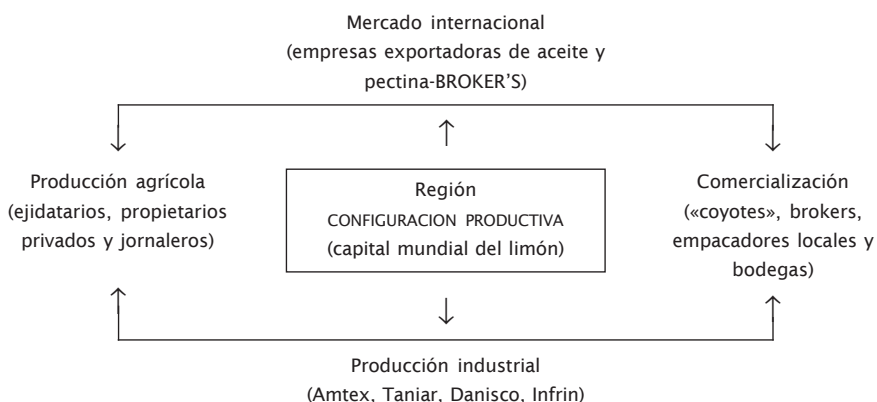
Mercado internacional
(empresas exportadoras de aceite y pectina-BROKER'S)

Producción agrícola
(ejidatarios, propietarios privados y jornaleros)

Región
CONFIGURACION PRODUCTIVA
(capital mundial del limón)

Comercialización
(«coyotes», brokers, empacadores locales y bodegas)

Producción industrial
(Amtex, Taniar, Danisco, Infrin)